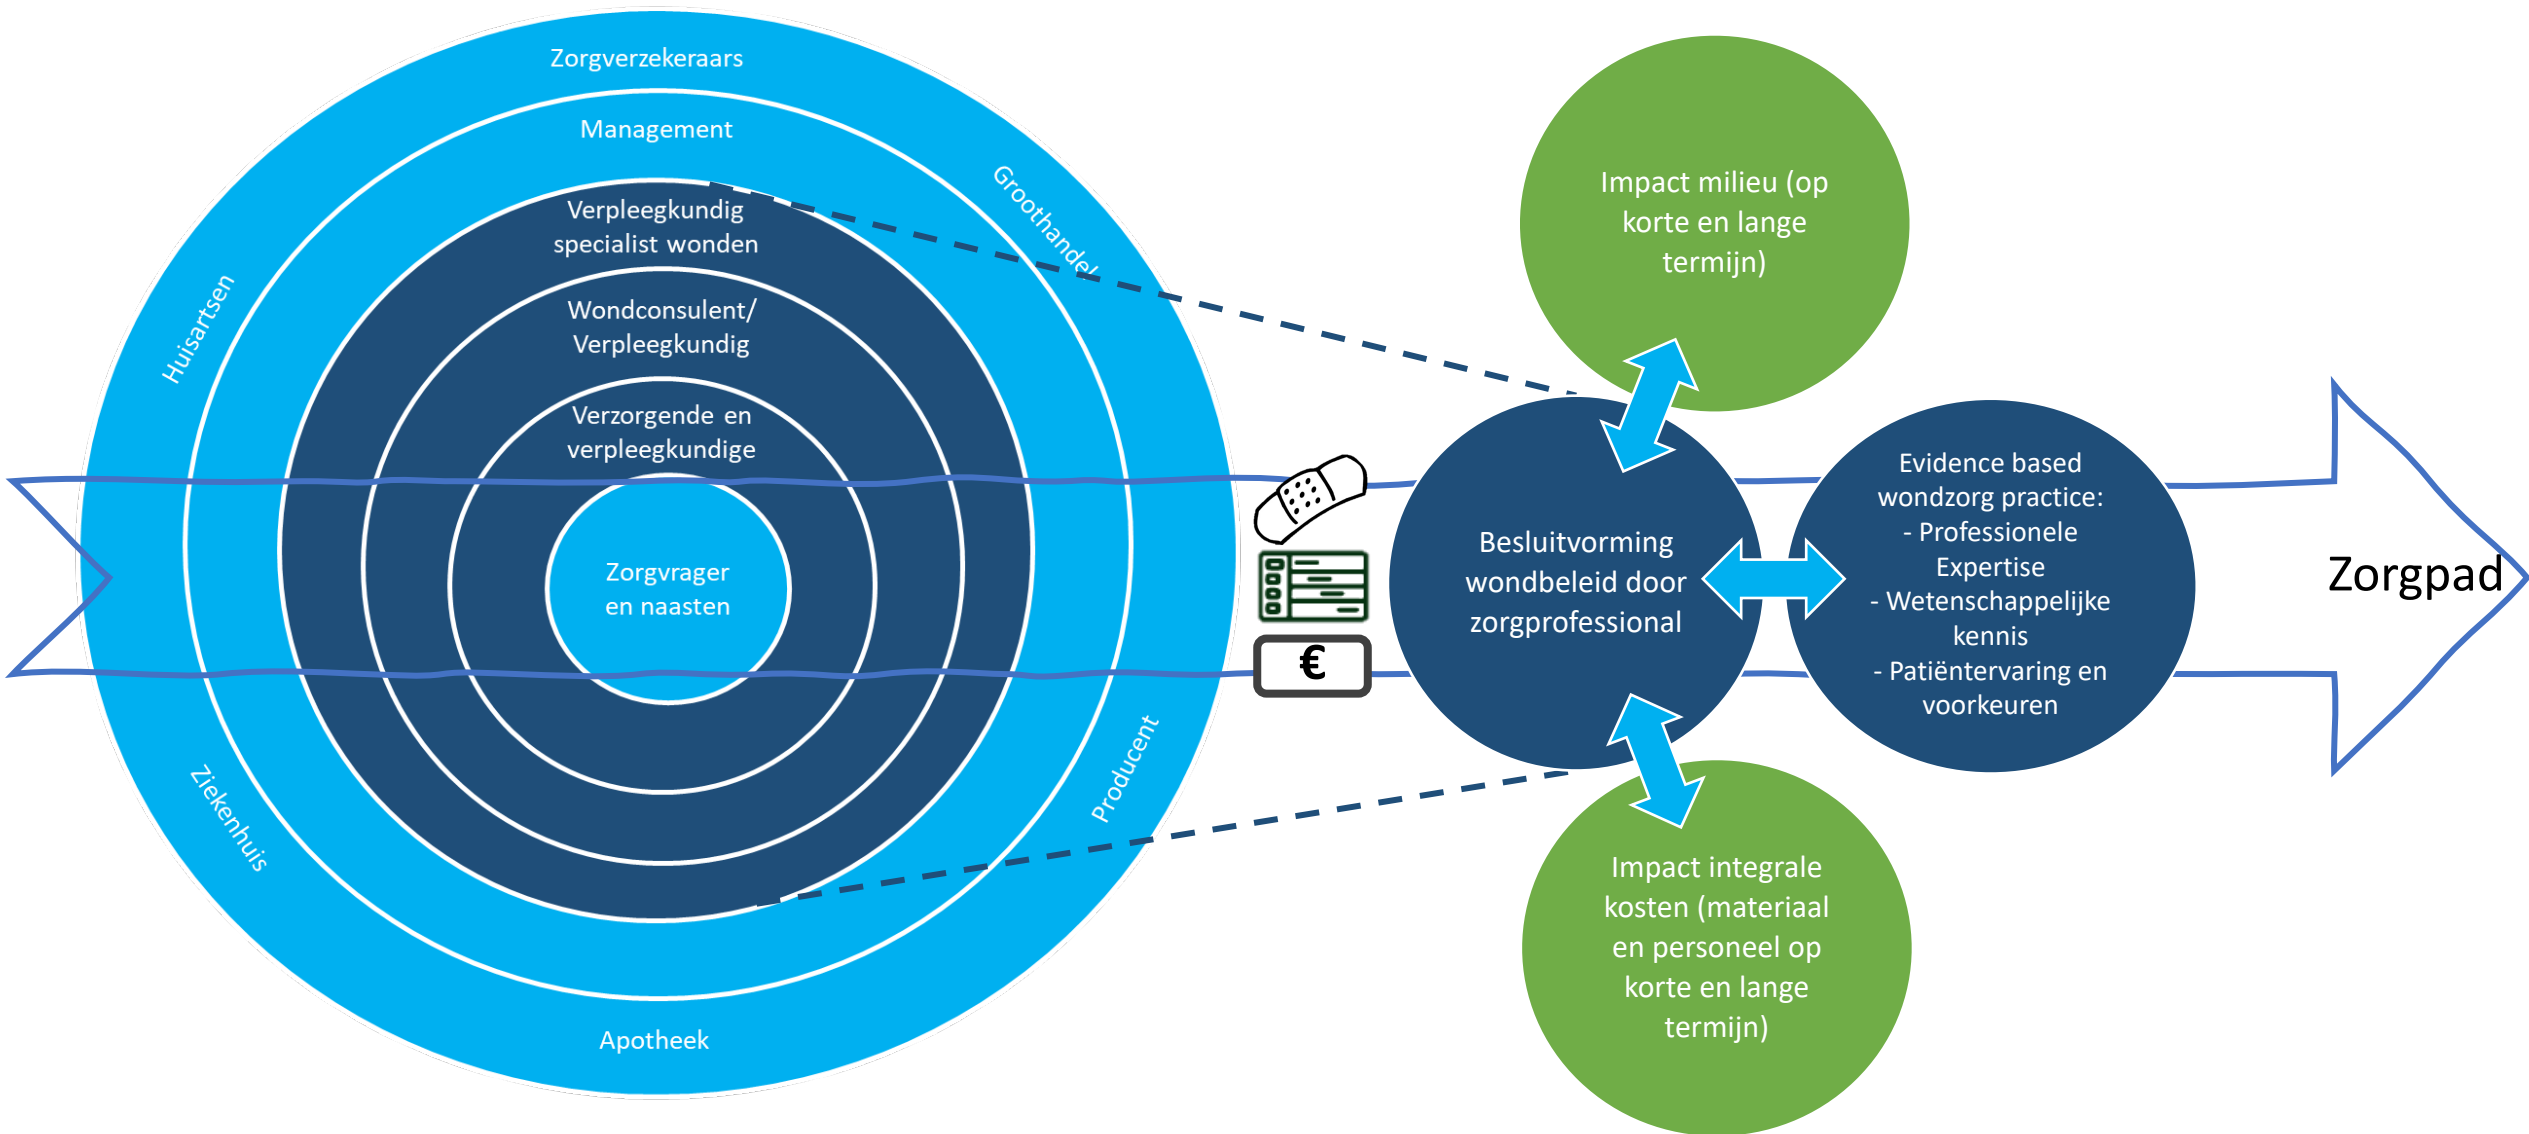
Zorgverzekeraars

Management

Groothandel

Huisartsen

Verpleegkundig specialist wonden

Wondconsulent/ Verpleegkundig

Verzorgende en verpleegkundige

Zorgvrager en naasten

Ziekenhuis

Producent

Apotheek

€

Impact milieu (op korte en lange termijn)

Besluitvorming wondbeleid door zorgprofessional

Evidence based wondzorg practice:
- Professionele Expertise
- Wetenschappelijke kennis
- Patiëntervaring en voorkeuren

Zorgpad

Impact integrale kosten (materiaal en personeel op korte en lange termijn)